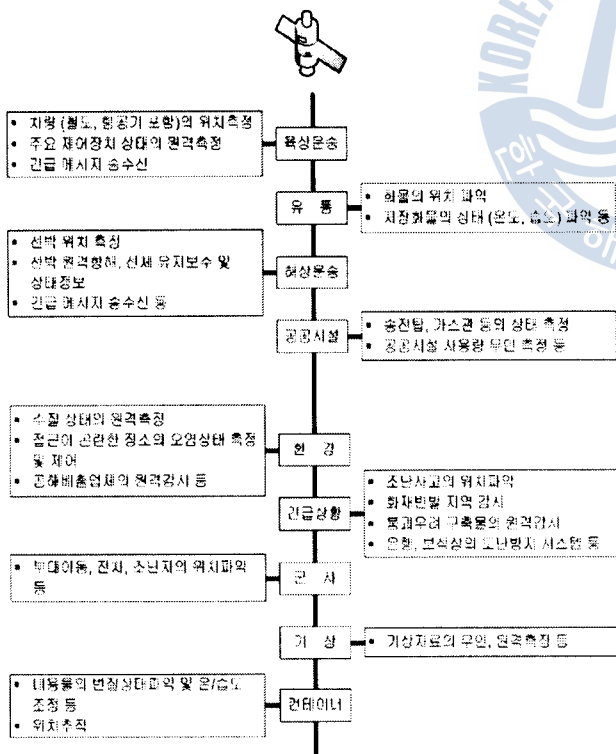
• 차량 (철도, 항공기 포함)의 위치측정
• 주요 제어장치 상태의 원격측정
• 긴급 메시지 송수신

육상운송

유 통

• 화물의 위치 파악
• 저장화물의 상태 (온도, 습도) 파악 등

• 선박 위치 측정
• 선박 원격항해, 선체 유지보수 및 상태정보
• 긴급 메시지 송수신 등

해상운송

공공시설

• 송전탑, 가스관 등의 상태 측정
• 공공시설 사용량 무인 측정 등

• 수질 상태의 원격측정
• 접근이 곤란한 장소의 오염상태 측정 및 제어
• 공해배출업체의 원격감시 등

환 경

• 조난사고의 위치파악
• 화재빈발 지역 감시
• 붕괴우려 구축물의 원격감시
• 은행, 보석상의 도난방지 시스템 등

긴급상황

• 부대이동, 전차, 조난자의 위치파악 등

군 사

기 상

• 기상자료의 무인, 원격측정 등

• 내용물의 변질상태파악 및 온/습도 조정 등
• 위치추적

컨테이너